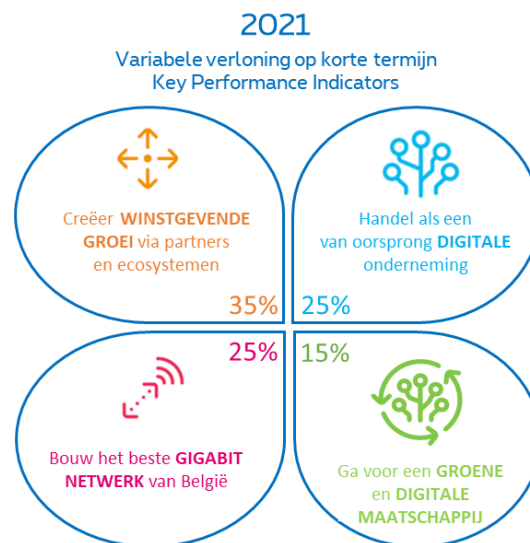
2021

Variabele verloning op korte termijn
Key Performance Indicators

Creëer WINSTGEVENDE GROEI via partners en ecosystemen

35%

Handel als een van oorsprong DIGITALE onderneming

25%

25%

Bouw het beste GIGABIT NETWERK van België

15%

Ga voor een GROENE en DIGITALE MAATSCHAPPIJ